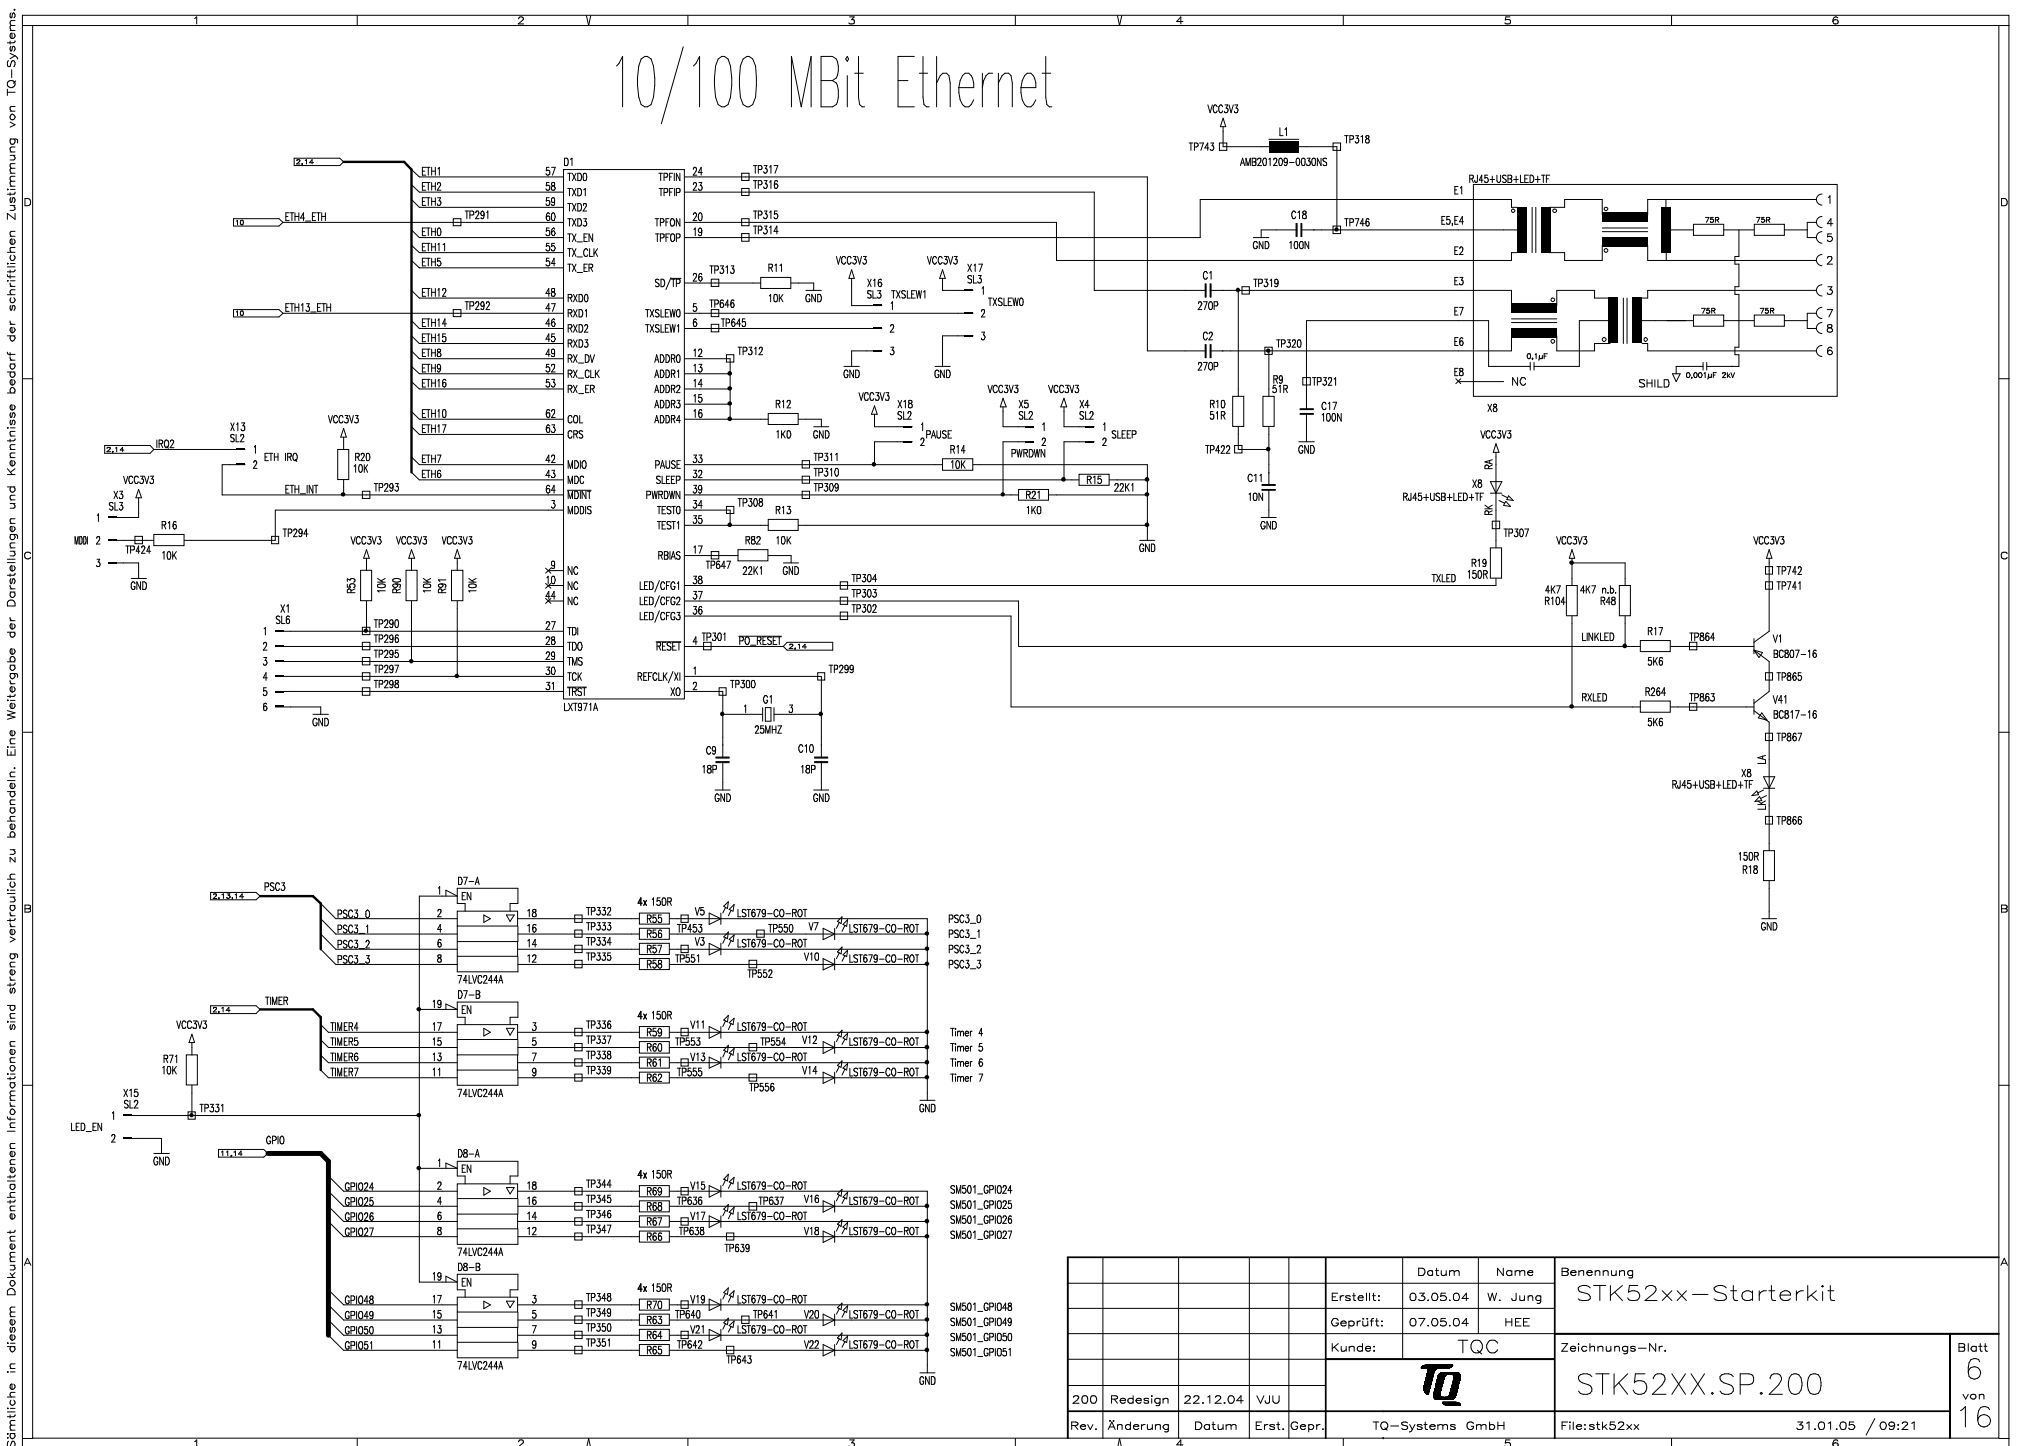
10/100 MBit Ethernet

Sämtliche in diesem Dokument enthaltenen Informationen sind streng vertraulich zu behandeln. Eine Weitergabe der Darstellungen und Kenntnisse bedarf der schriftlichen Zustimmung von TQ-Systems.

1 2 3 4 5 6
D C B A

2,14 ETH1 ETH2 ETH3 ETH4_ETH TP291 ETH0 ETH11 ETH5 ETH12 ETH13_ETH TP292 ETH14 ETH15 ETH8 ETH9 ETH16 ETH10 ETH17 ETH7 ETH6

D1
57 TXD0
58 TXD1
59 TXD2
60 TXD3
56 TX_EN
55 TX_CLK
54 TX_ER
48 RXD0
47 RXD1
46 RXD2
45 RXD3
49 RX_DV
52 RX_CLK
53 RX_ER
62 COL
63 CRS
42 MDIO
43 MDC
64 MDINT
3 MDDIS
9 NC
10 NC
44 NC
27 TDI
28 TDO
29 TMS
30 TCK
31 TRST
LXT971A

TPFIN 24 TP317
TPFIP 23 TP316
TPFON 20 TP315
TPFOP 19 TP314
SD/TP 26 TP313 R11 10K GND
TXSLEW0 5 TP646
TXSLEW1 6 TP645
ADDR0 12 TP312
ADDR1 13
ADDR2 14
ADDR3 15
ADDR4 16 R12 1K0 GND
PAUSE 33 TP311
SLEEP 32 TP310
PWRDWN 39 TP309
TEST0 34 TP308
TEST1 35 R13 10K
RBIAS 17 TP647 RB2 22K1 GND
LED/CFG1 38 TP304
LED/CFG2 37 TP303
LED/CFG3 36 TP302
RESET 4 TP301 PO_RESET 2,14
REFCLK/XI 1 TP299
XO 2 TP300
G1 1 3 25MHZ
C9 18P GND C10 18P GND

VCC3V3 X16 SL3 TXSLEW1 1 2 3 GND
VCC3V3 X17 SL3 TXSLEW0 1 2 3 GND
VCC3V3 X18 SL2 PAUSE 1 2 R14 10K
VCC3V3 X5 SL2 PWRDWN 1 2 R21 1K0
VCC3V3 X4 SL2 SLEEP 1 2 R15 22K1
GND

X13 SL2 IRQ2 2,14 1 2 ETH IRQ ETH_INT TP293
VCC3V3 R20 10K
X3 SL3 VCC3V3 1 MDDI 2 TP424 R16 10K TP294 3 GND
VCC3V3 R63 10K VCC3V3 R90 10K VCC3V3 R91 10K
X1 SL6 1 TP290 2 TP296 3 TP295 4 TP297 5 TP298 6 GND

VCC3V3 TP743 L1 AMB201209-0030NS TP318
C18 100N GND TP746
C1 270P TP319
C2 270P TP320
R10 51R R9 51R TP321 C17 100N GND TP422 C11 10N GND
RJ45+USB+LED+TF
E1 E5,E4 E2 E3 E7 E6 E8 NC
75R 75R 75R 75R
1 4 5 2 3 7 8 6
0,1µF SHILD 0,001µF 2kV
X8
VCC3V3 RA X8 RJ45+USB+LED+TF RK TP307 R19 150R TXLED
VCC3V3 4K7 R104 4K7 n.b. R48 LINKLED R17 5K6 TP864 V1 BC807-16
RXLED R264 5K6 TP863 V41 BC817-16
VCC3V3 TP742 TP741 TP865 TP867 LA X8 RJ45+USB+LED+TF LK TP866 150R R18 GND

2,13,14 PSC3 PSC3_0 PSC3_1 PSC3_2 PSC3_3
D7-A 1 EN 2 4 6 8 18 16 14 12 74LVC244A
TP332 TP333 TP334 TP335 4x 150R R55 R56 R57 R58
V5 LST679-CO-ROT TP453 TP550 V7 LST679-CO-ROT V3 LST679-CO-ROT TP551 V10 LST679-CO-ROT TP552
PSC3_0 PSC3_1 PSC3_2 PSC3_3

2,14 TIMER TIMER4 TIMER5 TIMER6 TIMER7
D7-B 19 EN 17 15 13 11 3 5 7 9 74LVC244A
TP336 TP337 TP338 TP339 4x 150R R59 R60 R61 R62
V11 LST679-CO-ROT TP553 TP554 V12 LST679-CO-ROT V13 LST679-CO-ROT TP555 V14 LST679-CO-ROT TP556
Timer 4 Timer 5 Timer 6 Timer 7 GND

VCC3V3 R71 10K X15 SL2 1 TP331 LED_EN 2 GND

11,14 GPIO GPIO24 GPIO25 GPIO26 GPIO27
D8-A 1 EN 2 4 6 8 18 16 14 12 74LVC244A
TP344 TP345 TP346 TP347 4x 150R R69 R68 R67 R66
V15 LST679-CO-ROT TP636 TP637 V16 LST679-CO-ROT V17 LST679-CO-ROT TP638 V18 LST679-CO-ROT TP639
SM501_GPIO24 SM501_GPIO25 SM501_GPIO26 SM501_GPIO27

GPIO48 GPIO49 GPIO50 GPIO51
D8-B 19 EN 17 15 13 11 3 5 7 9 74LVC244A
TP348 TP349 TP350 TP351 4x 150R R70 R63 R64 R65
V19 LST679-CO-ROT TP640 TP641 V20 LST679-CO-ROT V21 LST679-CO-ROT TP642 V22 LST679-CO-ROT TP643
SM501_GPIO48 SM501_GPIO49 SM501_GPIO50 SM501_GPIO51 GND

| | | | | | | Datum | Name | Benennung |
|---|---|---|---|---|---|---|---|---|
| | | | | | Erstellt: | 03.05.04 | W. Jung | STK52xx-Starterkit |
| | | | | | Geprüft: | 07.05.04 | HEE | |
| | | | | | Kunde: | TQC | | Zeichnungs-Nr. |
| 200 | Redesign | 22.12.04 | VJU | | TQ | | | STK52XX.SP.200 |
| Rev. | Änderung | Datum | Erst. | Gepr. | TQ-Systems GmbH | | | File:stk52xx 31.01.05 / 09:21 |

Blatt 6 von 16